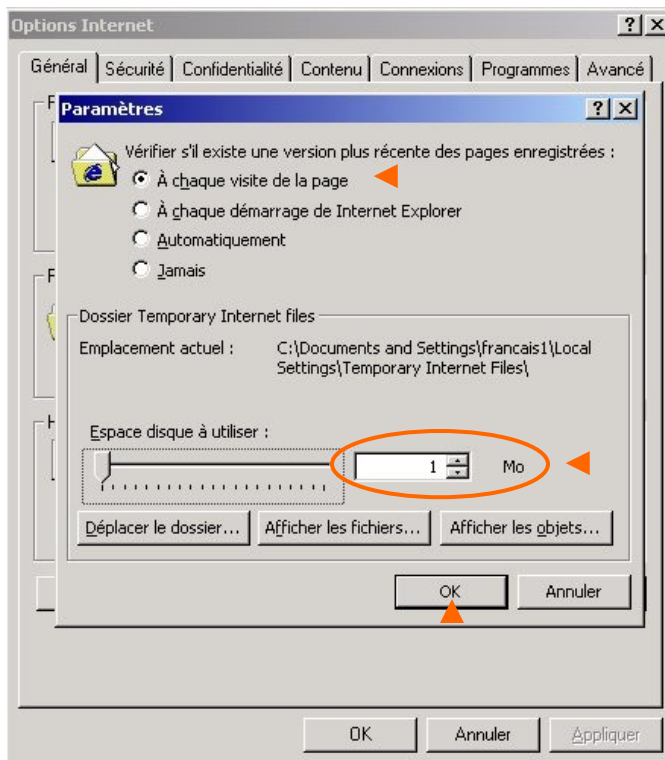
Options Internet

?

Général | Sécurité | Confidentialité | Contenu | Connexions | Programmes | Avancé

Paramètres

?

Vérifier s'il existe une version plus récente des pages enregistrées :

À chaque visite de la page

À chaque démarrage de Internet Explorer

Automatiquement

Jamais

Dossier Temporary Internet files

Emplacement actuel : C:\Documents and Settings\francais1\Local Settings\Temporary Internet Files\

Espace disque à utiliser :

1 Mo

Déplacer le dossier... | Afficher les fichiers... | Afficher les objets...

OK | Annuler

OK | Annuler | Appliquer